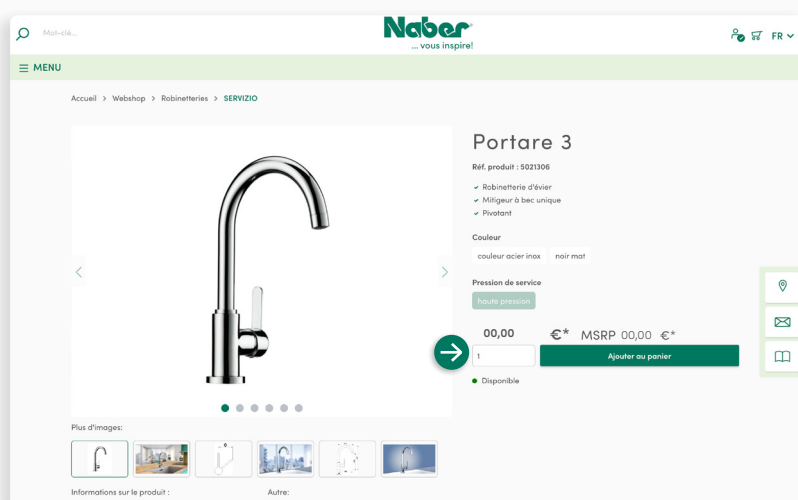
Mot-clé...

Naber®
... vous inspire!

FR

MENU

Accueil > Webshop > Robinetteries > SERVIZIO

Portare 3

Réf. produit : 5021306

Robinetterie d'évier
Mitigeur à bec unique
Pivotant

Couleur

couleur acier inox
noir mat

Pression de service

haute pression

00,00 €* MSRP 00,00 €*

1

Ajouter au panier

Disponible

Plus d'images:

Informations sur le produit :

Autre: